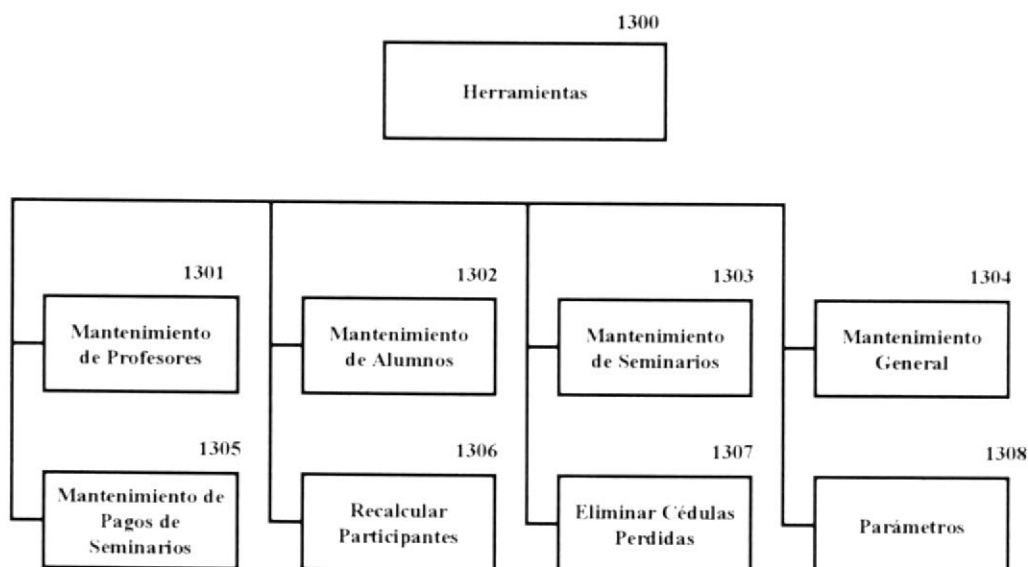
1300

Herramientas

1301

Mantenimiento de Profesores

1302

Mantenimiento de Alumnos

1303

Mantenimiento de Seminarios

1304

Mantenimiento General

1305

Mantenimiento de Pagos de Seminarios

1306

Recalcular Participantes

1307

Eliminar Cédulas Perdidas

1308

Parámetros